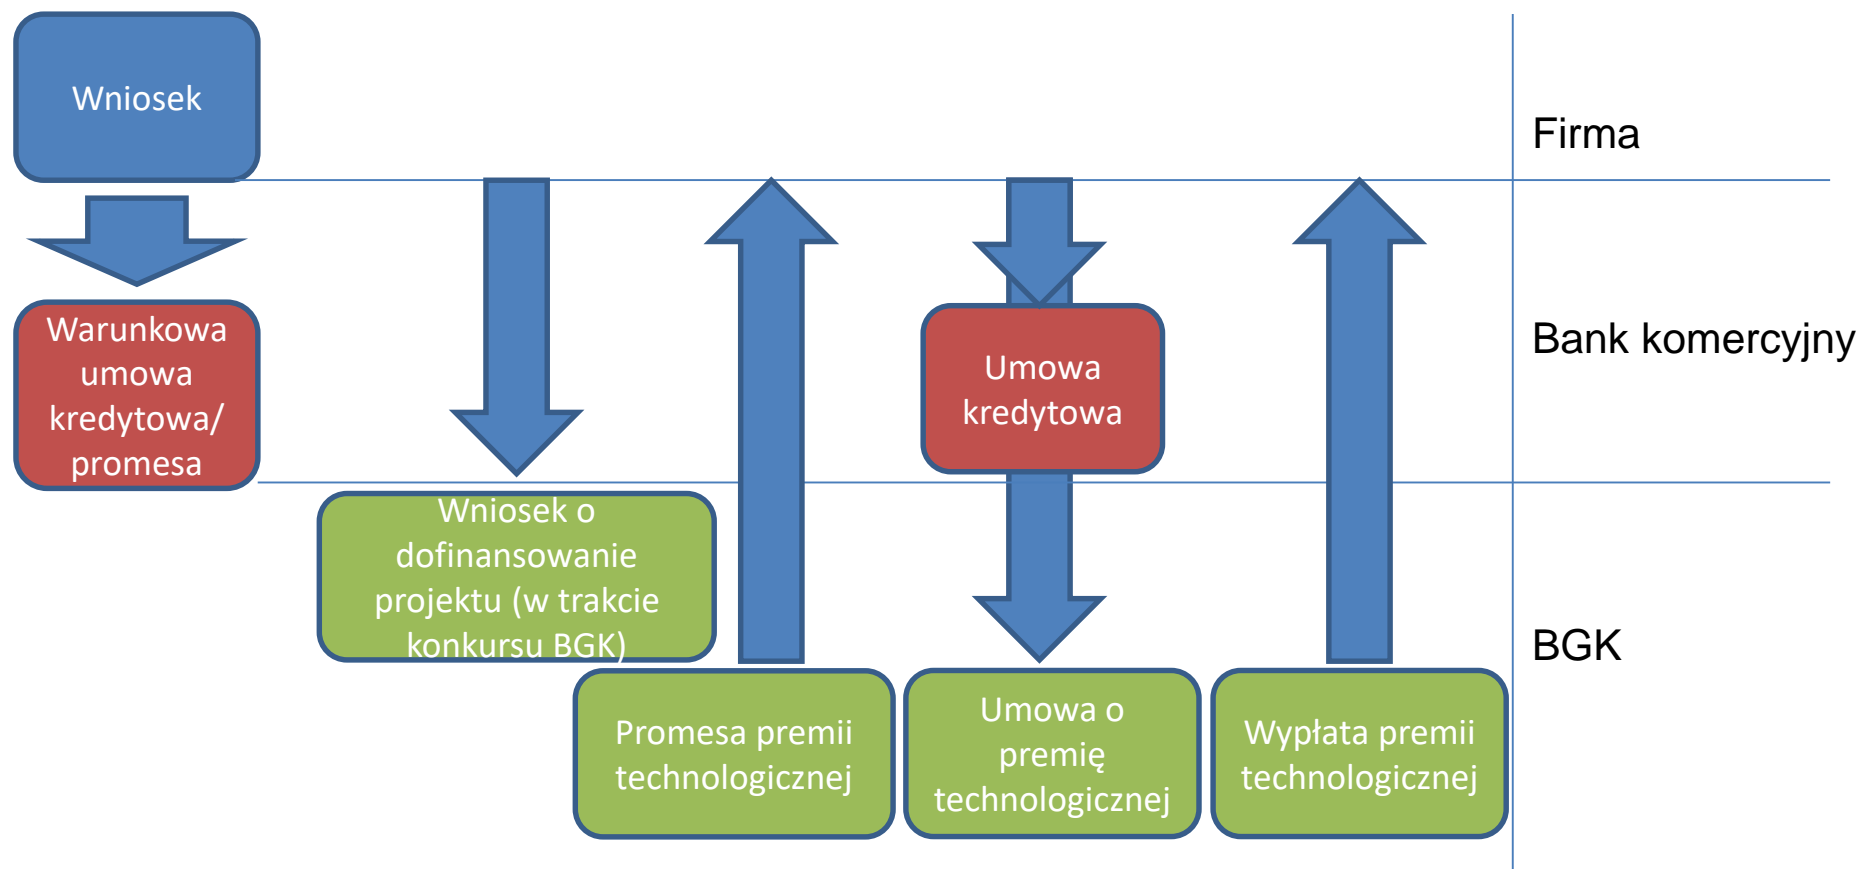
Wniosek

Firma

Warunkowa umowa kredytowa/ promesa

Umowa kredytowa

Bank komercyjny

Wniosek o dofinansowanie projektu (w trakcie konkursu BGK)

BGK

Promesa premii technologicznej

Umowa o premię technologicznej

Wypłata premii technologicznej